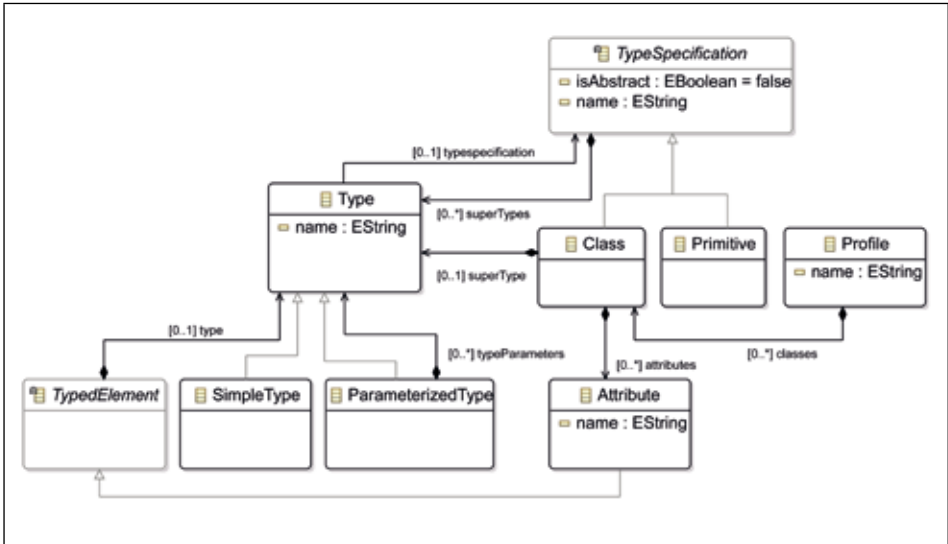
TypeSpecification
isAbstract : EBoolean = false
name : EString

[0..1] typespecification

Type
name : EString

[0..*] superTypes

Class

Primitive

Profile
name : EString

[0..1] superType

[0..1] type

[0..*] typeParameters

[0..*] attributes

[0..*] classes

TypedElement

SimpleType

ParameterizedType

Attribute
name : EString